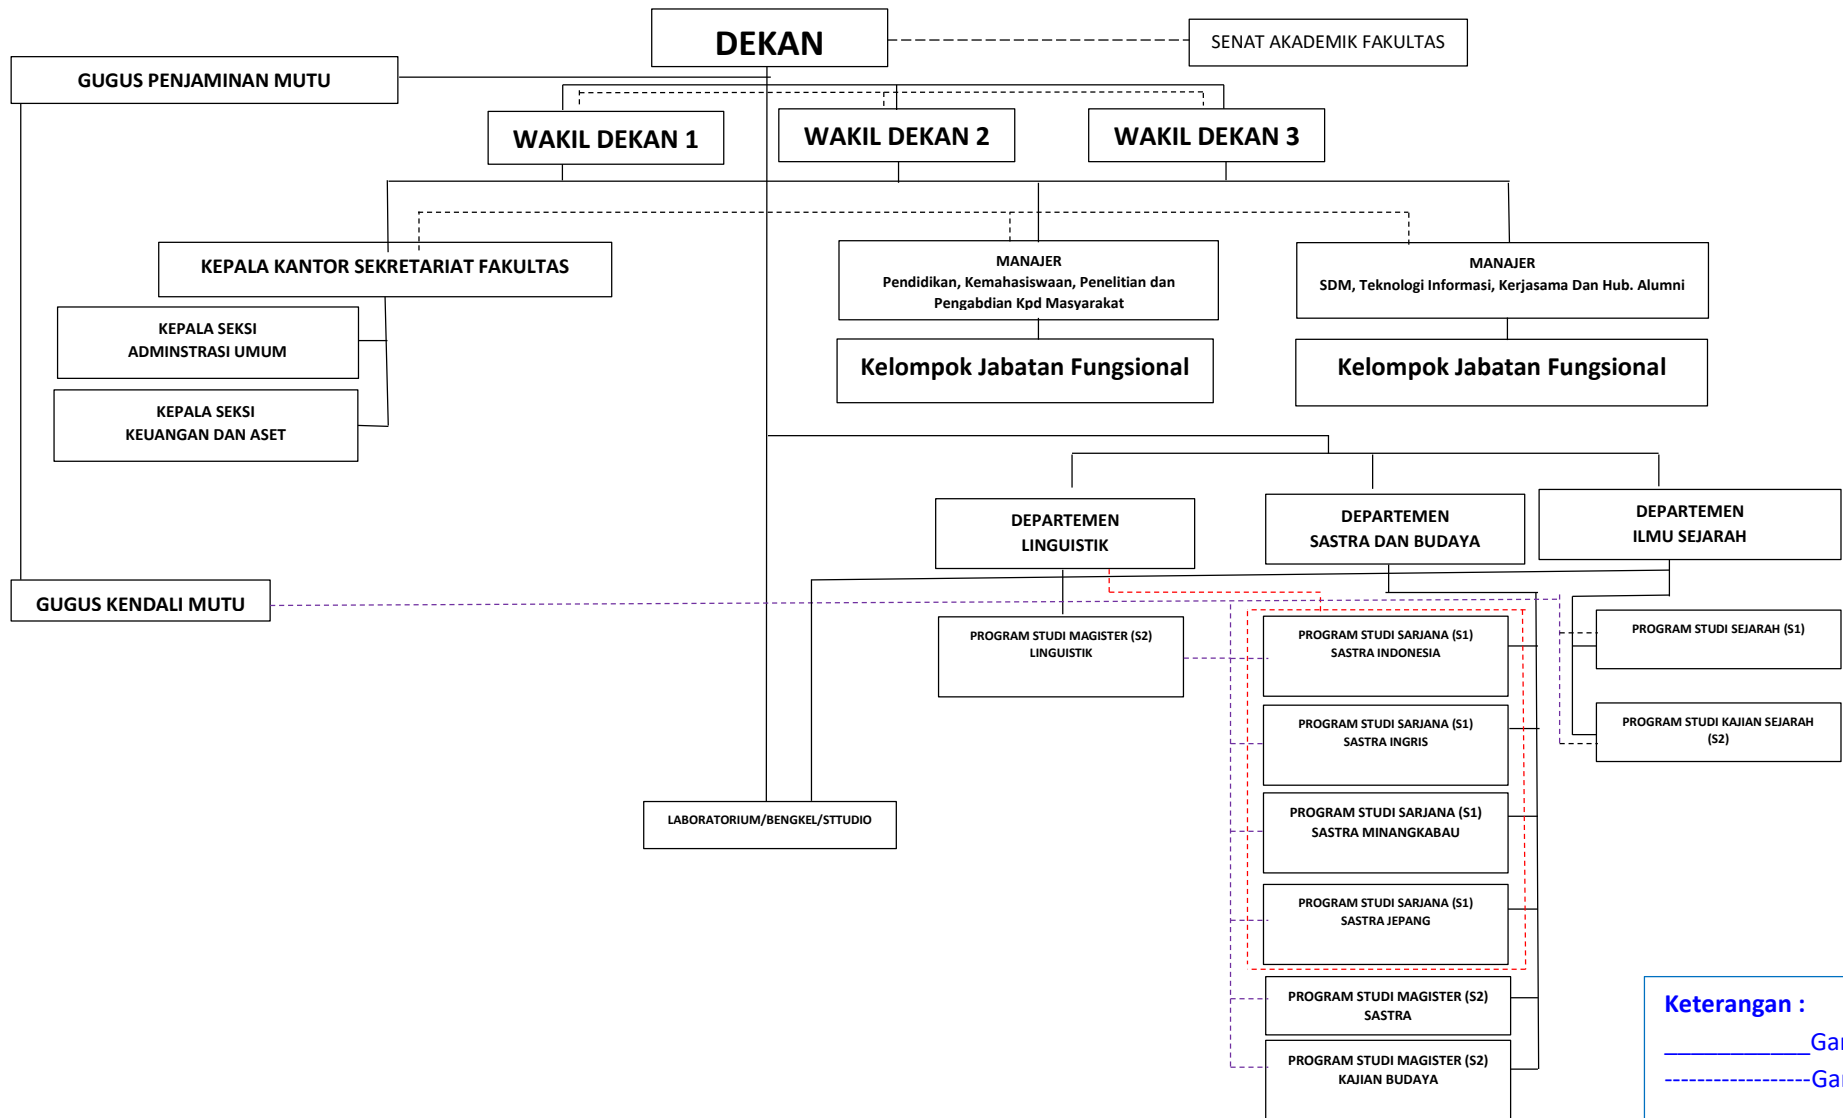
DEKAN

SENAT AKADEMIK FAKULTAS

GUGUS PENJAMINAN MUTU

WAKIL DEKAN 1

WAKIL DEKAN 2

WAKIL DEKAN 3

KEPALA KANTOR SEKRETARIAT FAKULTAS

MANAJER
Pendidikan, Kemahasiswaan, Penelitian dan Pengabdian Kpd Masyarakat

MANAJER
SDM, Teknologi Informasi, Kerjasama Dan Hub. Alumni

KEPALA SEKSI
ADMINSTRASI UMUM

Kelompok Jabatan Fungsional

Kelompok Jabatan Fungsional

KEPALA SEKSI
KEUANGAN DAN ASET

DEPARTEMEN
LINGUISTIK

DEPARTEMEN
SASTRA DAN BUDAYA

DEPARTEMEN
ILMU SEJARAH

GUGUS KENDALI MUTU

PROGRAM STUDI MAGISTER (S2)
LINGUISTIK

PROGRAM STUDI SARJANA (S1)
SASTRA INDONESIA

PROGRAM STUDI SEJARAH (S1)

PROGRAM STUDI SARJANA (S1)
SASTRA INGRIS

PROGRAM STUDI KAJIAN SEJARAH (S2)

LABORATORIUM/BENGKEL/STTUDIO

PROGRAM STUDI SARJANA (S1)
SASTRA MINANGKABAU

PROGRAM STUDI SARJANA (S1)
SASTRA JEPANG

PROGRAM STUDI MAGISTER (S2)
SASTRA

PROGRAM STUDI MAGISTER (S2)
KAJIAN BUDAYA

Keterangan :
____________Ga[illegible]
-----------------Ga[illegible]